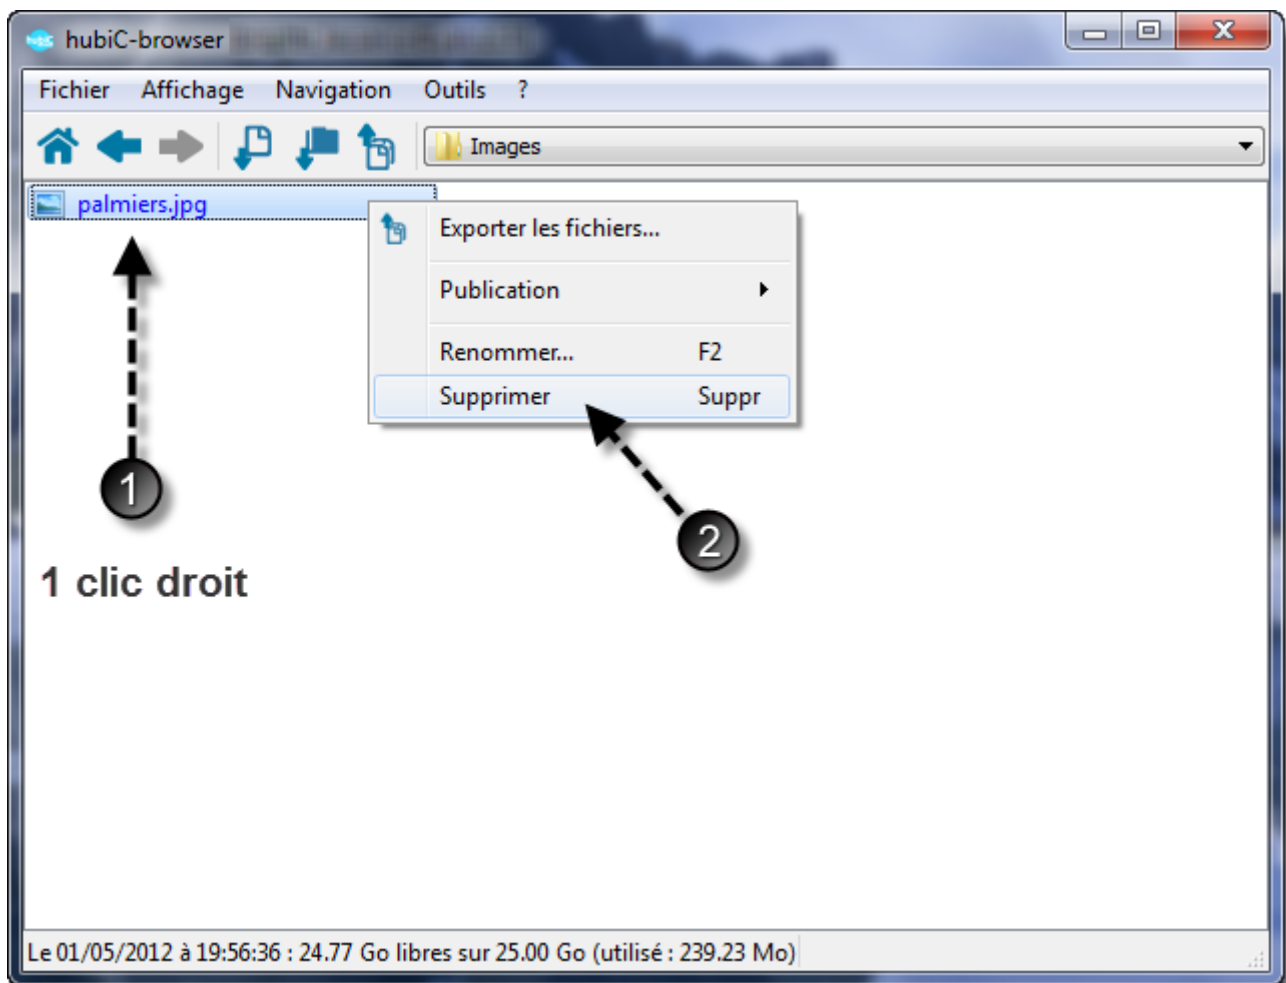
hubiC-browser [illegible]

Fichier Affichage Navigation Outils ?

Images

palmiers.jpg

Exporter les fichiers...

Publication

Renommer... F2

Supprimer Suppr

1

2

1 clic droit

Le 01/05/2012 à 19:56:36 : 24.77 Go libres sur 25.00 Go (utilisé : 239.23 Mo)